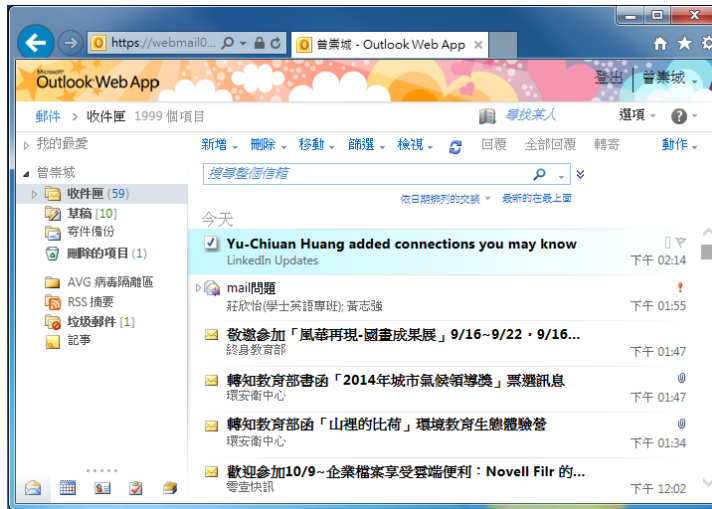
https://webmail0...
曾秉城 - Outlook Web App

Microsoft Outlook Web App
登出 | 曾秉城

郵件 > 收件匣 1999 個項目
尋找某人
選項
?

我的最愛
曾秉城
收件匣 (59)
草稿 [10]
寄件備份
刪除的項目 (1)
AVG 病毒隔離區
RSS 摘要
垃圾郵件 [1]
記事

新增 刪除 移動 篩選 檢視 回覆 全部回覆 轉寄 動作
搜尋整個信箱
依日期排列的交談 最新的在最上面

今天

Yu-Chiuan Huang added connections you may know
LinkedIn Updates
下午 02:14

mail問題
莊欣怡(學士英語專班); 黃志強
下午 01:55

敬邀參加「風華再現-圖書成果展」9/16~9/22．9/16...
終身教育部
下午 01:47

轉知教育部書函「2014年城市氣候領導獎」票選訊息
環安衛中心
下午 01:47

轉知教育部函「山裡的比荷」環境教育生態體驗營
環安衛中心
下午 01:34

歡迎參加10/9~企業檔案享受雲端便利：Novell Filr 的...
零壹快訊
下午 12:02